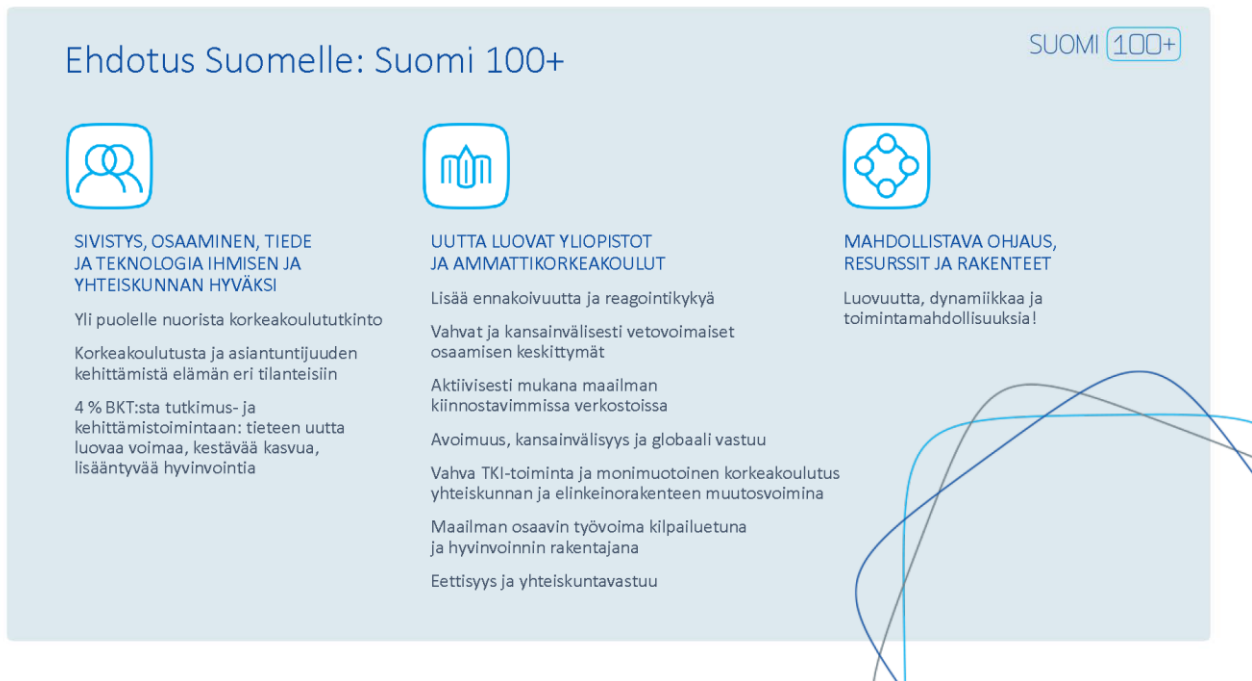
Ehdotus Suomelle: Suomi 100+

SUOMI 100+

SIVISTYS, OSAAMINEN, TIEDE JA TEKNOLOGIA IHMISEN JA YHTEISKUNNAN HYVÄKSI

Yli puolelle nuorista korkeakoulututkinto

Korkeakoulutusta ja asiantuntijuuden kehittämistä elämän eri tilanteisiin

4 % BKT:sta tutkimus- ja kehittämistoimintaan: tieteen uutta luovaa voimaa, kestävää kasvua, lisääntyvää hyvinvointia

UUTTA LUOVAT YLIOPISTOT JA AMMATTIKORKEAKOULUT

Lisää ennakoivuutta ja reagointikykyä

Vahvat ja kansainvälisesti vetovoimaiset osaamisen keskittymät

Aktiivisesti mukana maailman kiinnostavimmissa verkostoissa

Avoimuus, kansainvälisyys ja globaali vastuu

Vahva TKI-toiminta ja monimuotoinen korkeakoulutus yhteiskunnan ja elinkeinorakenteen muutosvoimina

Maailman osaavin työvoima kilpailuetuna ja hyvinvoinnin rakentajana

Eettisyys ja yhteiskuntavastuu

MAHDOLLISTAVA OHJAUS, RESURSSIT JA RAKENTEET

Luovuutta, dynamiikkaa ja toimintamahdollisuuksia!